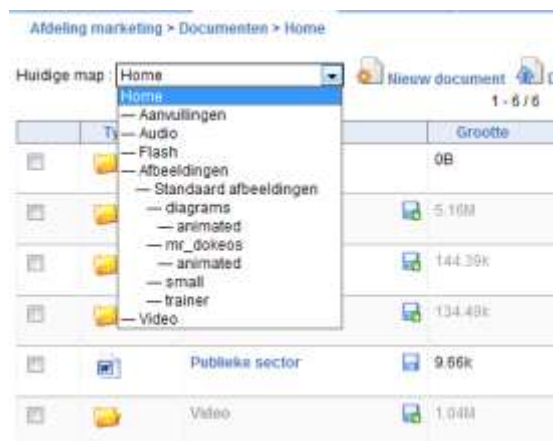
Afdeling marketing > Documenten > Home

Huidige map : Home

Home
— Aanvullingen
— Audio
— Flash
— Afbeeldingen
— Standaard afbeeldingen
— diagrams
— animated
— mr_dokeos
— animated
— small
— trainer
— Video

Nieuw document

1 - 6 / 6

| | Ty | | Grootte |
|---|---|---|---|
| | | | 0B |
| | | | 5.16M |
| | | | 144.39k |
| | | | 134.48k |
| | | Publieke sector | 9.66k |
| | | Video | 1.04M |